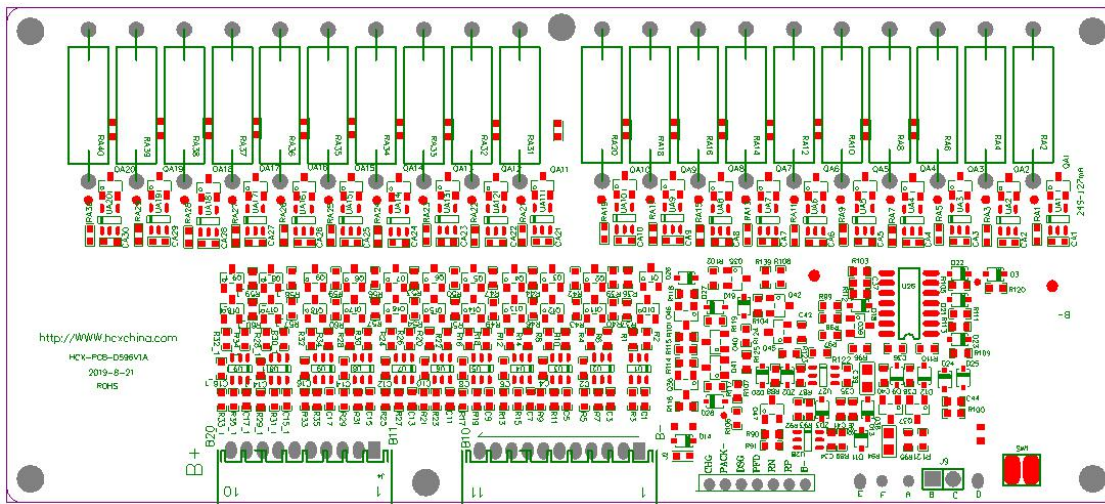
RA40 RA39 RA38 RA37 RA36 RA35 RA34 RA33 RA32 RA31 RA20 RA18 RA16 RA14 RA12 RA10 RA8 RA6 RA4 RA2

QA20 QA19 QA18 QA17 QA16 QA15 QA14 QA13 QA12 QA11 QA10 QA9 QA8 QA7 QA6 QA5 QA4 QA3 QA2 QA1

2S5-12mA

http://WWW.hcxchina.com
HCX-PCB-D596V1A
2019-8-21
ROHS

U26
R103
R120
R139 R108
B-

B+ B20 B1 B10 B-
10 1 11 1
CHG PACK- DSG PPD RN RP B-
J9
E F A B C D
SW